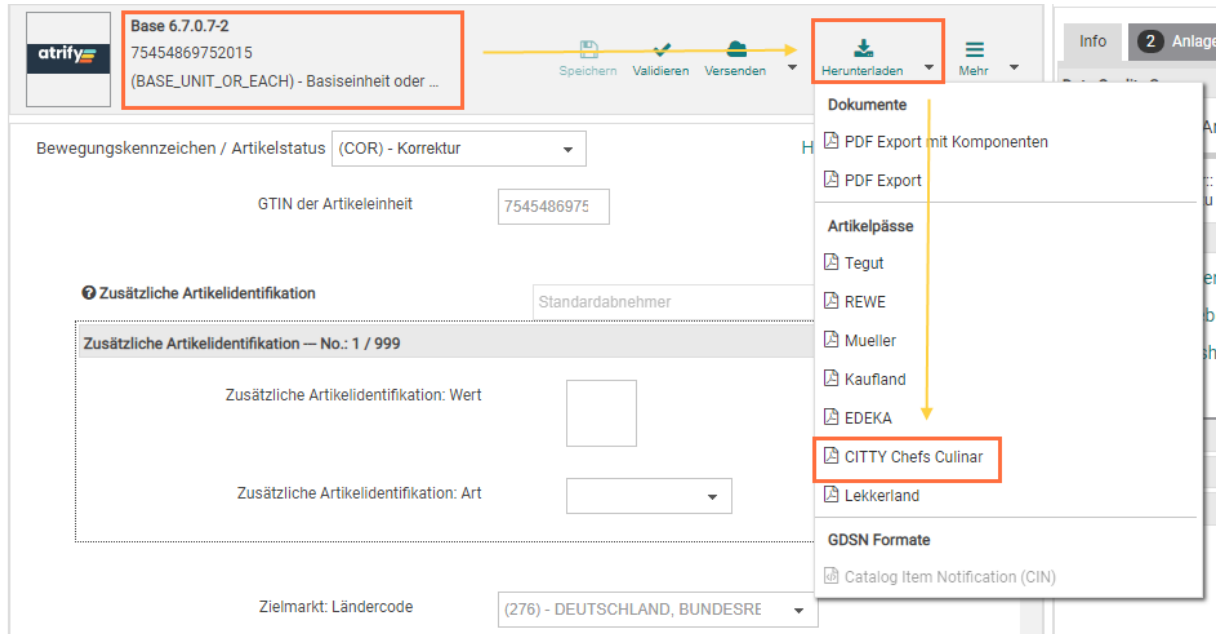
atrify

Base 6.7.0.7-2
75454869752015
(BASE_UNIT_OR_EACH) - Basiseinheit oder ...

Speichern Validieren Versenden Herunterladen Mehr

Info 2 Anlage

Bewegungskennzeichen / Artikelstatus (COR) - Korrektur

GTIN der Artikeleinheit 7545486975

Zusätzliche Artikelidentifikation Standardabnehmer

Zusätzliche Artikelidentifikation --- No.: 1 / 999

Zusätzliche Artikelidentifikation: Wert

Zusätzliche Artikelidentifikation: Art

Zielmarkt: Ländercode (276) - DEUTSCHLAND, BUNDESRE

Dokumente
PDF Export mit Komponenten
PDF Export
Artikelpässe
Tegut
REWE
Mueller
Kaufland
EDEKA
CITTY Chefs Culinar
Lekkerland
GDSN Formate
Catalog Item Notification (CIN)